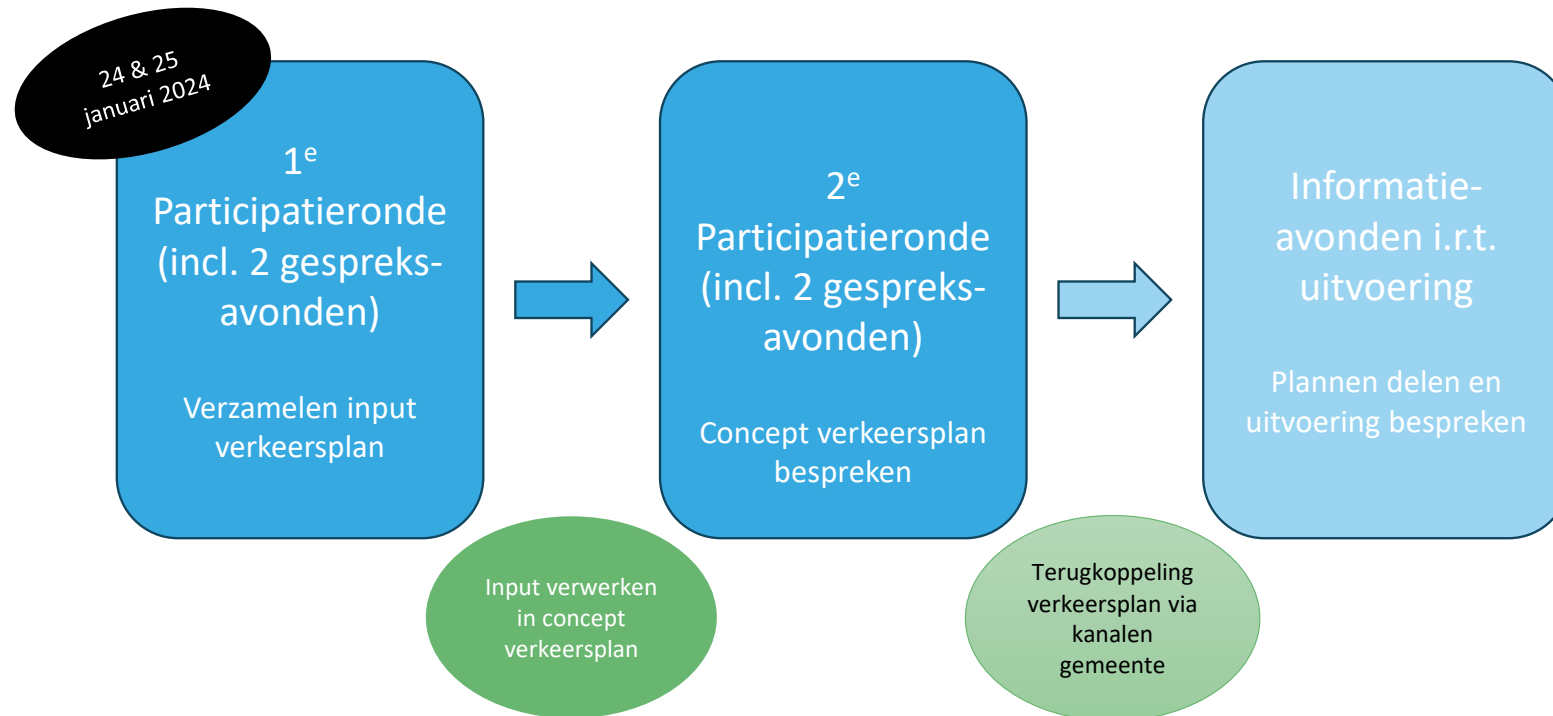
24 & 25 januari 2024

$1^e$ Participatieronde (incl. 2 gespreksavonden)

Verzamelen input verkeersplan

$2^e$ Participatieronde (incl. 2 gespreksavonden)

Concept verkeersplan bespreken

Informatieavonden i.r.t. uitvoering

Plannen delen en uitvoering bespreken

Input verwerken in concept verkeersplan

Terugkoppeling verkeersplan via kanalen gemeente